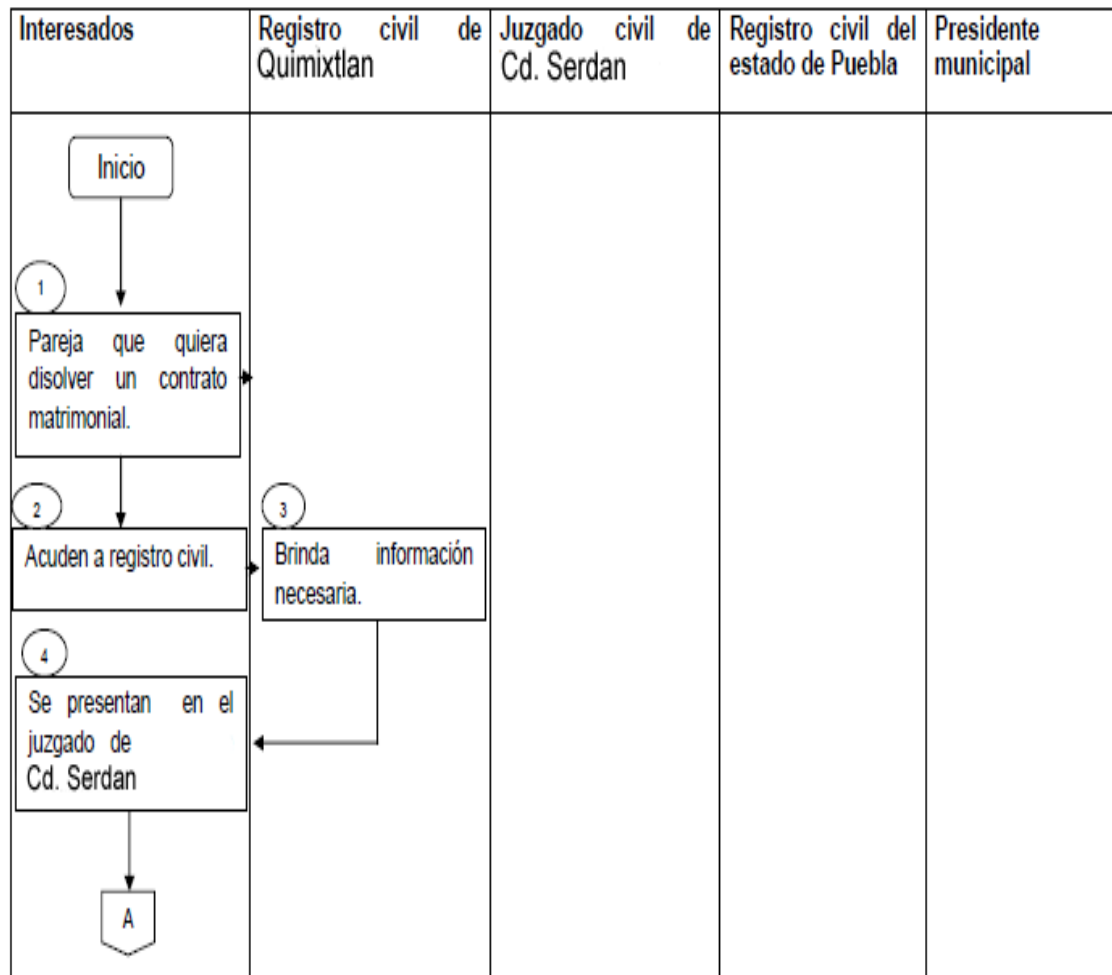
| Interesados | Registro civil de Quimixtlan | Juzgado civil de Cd. Serdan | Registro civil del estado de Puebla | Presidente municipal |
|---|---|---|---|---|
| | | | | |

Inicio

1

Pareja que quiera disolver un contrato matrimonial.

2

Acuden a registro civil.

3

Brinda información necesaria.

4

Se presentan en el juzgado de Cd. Serdan

A